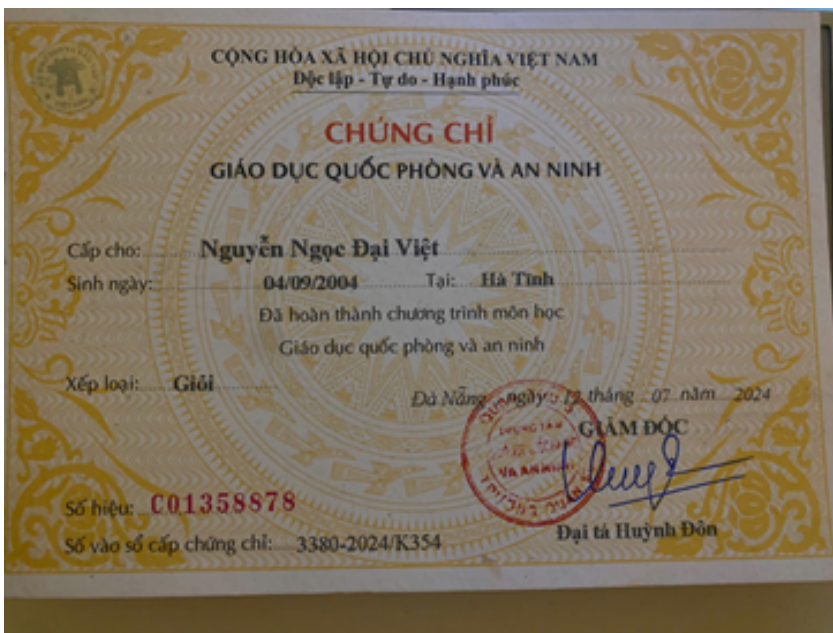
CỘNG HÒA XÃ HỘI CHỦ NGHĨA VIỆT NAM
Độc lập - Tự do - Hạnh phúc

CHỨNG CHỈ
GIÁO DỤC QUỐC PHÒNG VÀ AN NINH

Cấp cho: Nguyễn Ngọc Đại Việt
Sinh ngày: 04/09/2004 Tại: Hà Tĩnh
Đã hoàn thành chương trình môn học
Giáo dục quốc phòng và an ninh
Xếp loại: Giỏi

Đà Nẵng, ngày 12 tháng 07 năm 2024
GIÁM ĐỐC

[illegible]

Đại tá Huỳnh Đôn

Số hiệu: C01358878
Số vào sổ cấp chứng chỉ: 3380-2024/K354